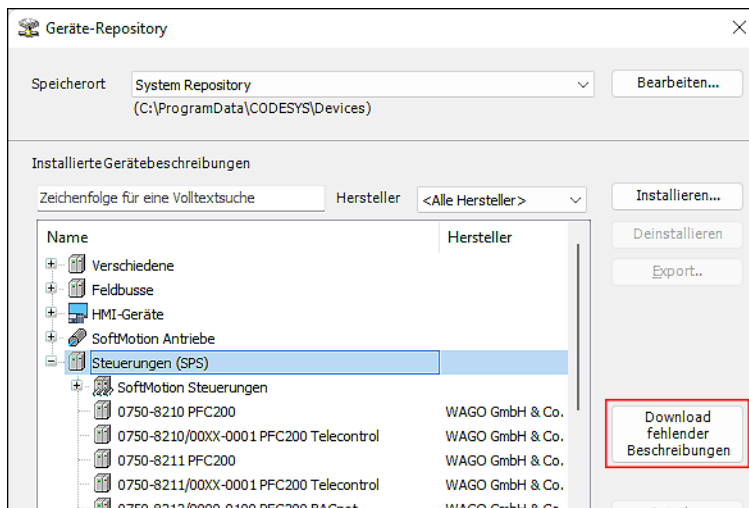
Geräte-Repository

Speicherort System Repository
(C:\ProgramData\CODESYS\Devices)

Bearbeiten...

Installierte Gerätebeschreibungen

Zeichenfolge für eine Volltextsuche Hersteller <Alle Hersteller>

Installieren...
Deinstallieren
Export..

| Name | Hersteller |
|---|---|
| Verschiedene | |
| Feldbusse | |
| HMI-Geräte | |
| SoftMotion Antriebe | |
| Steuerungen (SPS) | |
| SoftMotion Steuerungen | |
| 0750-8210 PFC200 | WAGO GmbH & Co. |
| 0750-8210/00XX-0001 PFC200 Telecontrol | WAGO GmbH & Co. |
| 0750-8211 PFC200 | WAGO GmbH & Co. |
| 0750-8211/00XX-0001 PFC200 Telecontrol | WAGO GmbH & Co. |
| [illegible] | WAGO GmbH & Co. |

Download fehlender Beschreibungen